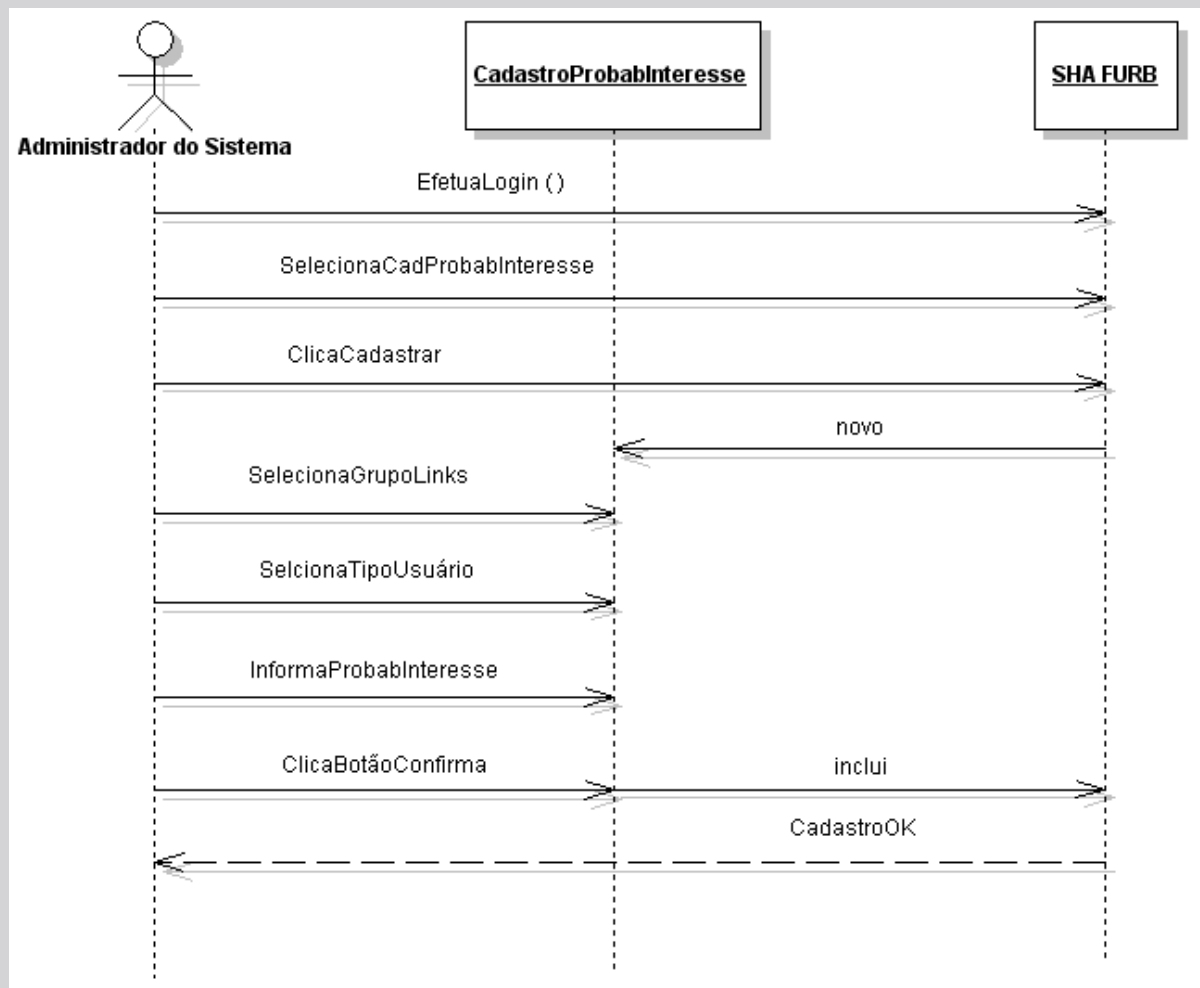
Administrador do Sistema

CadastroProbabInteresse

SHA FURB

EfetuaLogin ()

SelecionaCadProbabInteresse

ClicaCadastrar

novo

SelecionaGrupoLinks

SelcionaTipoUsuário

InformaProbabInteresse

ClicaBotãoConfirma

inclui

CadastroOK